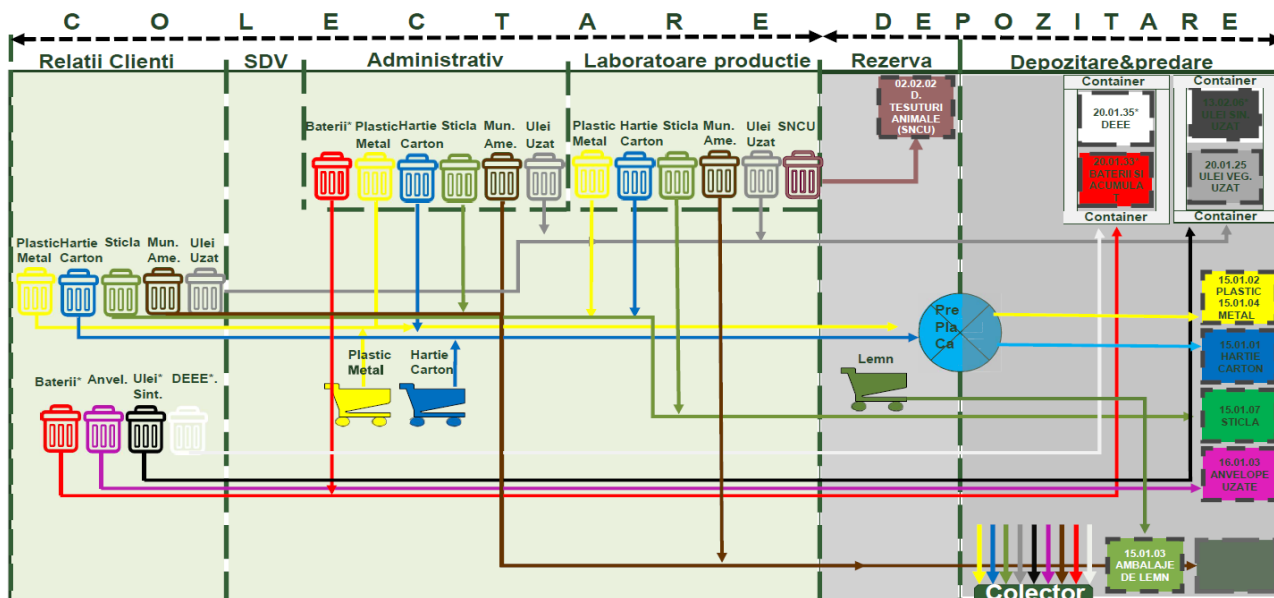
C O L E C T A R E

D E P O Z I T A R E

Relatii Clienti

SDV

Administrativ

Laboratoare productie

Rezerva

Depozitare&predare

02.02.02 D. TESUTURI ANIMALE (SNCU)

Container

20.01.35* DEEE

20.01.33* BATERII SI ACUMULA T

Container

Container

13.02.06* ULEI SIN UZAT

20.01.25 ULEI VEG. UZAT

Container

Baterii* Plastic Metal Hartie Carton Sticla Mun. Ame. Ulei Uzat

Plastic Metal Hartie Carton Sticla Mun. Ame. Ulei Uzat SNCU

Plastic Metal Hartie Carton Sticla Mun. Ame. Ulei Uzat

Pre Pla Ca

15.01.02 PLASTIC 15.01.04 METAL

15.01.01 HARTIE CARTON

Plastic Metal

Hartie Carton

Lemn

15.01.07 STICLA

Baterii* Anvel. Ulei* Sint. DEEE*.

16.01.03 ANVELOPE UZATE

15.01.03 AMBALAJE DE LEMN

Colector